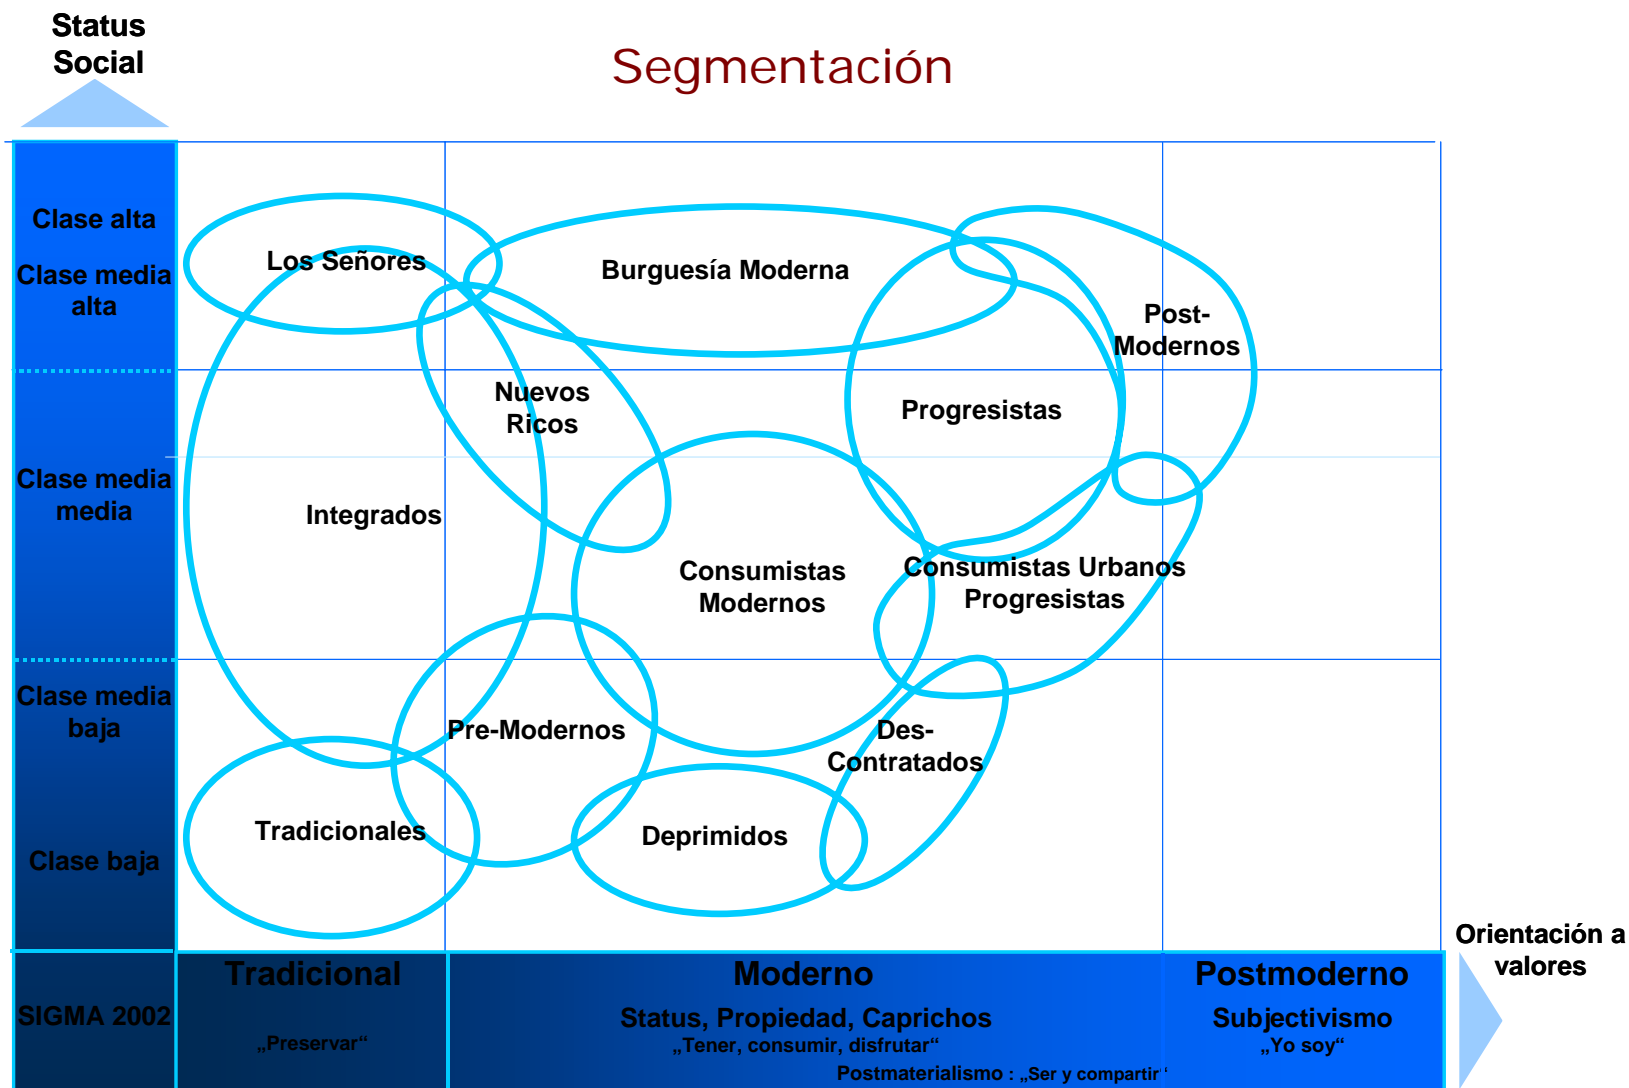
Status Social

Segmentación

Clase alta

Clase media alta

Clase media media

Clase media baja

Clase baja

Los Señores

Burguesía Moderna

Post-Modernos

Nuevos Ricos

Progresistas

Integrados

Consumistas Modernos

Consumistas Urbanos Progresistas

Pre-Modernos

Des-Contratados

Tradicionales

Deprimidos

Orientación a valores

SIGMA 2002

Tradicional

„Preservar“

Moderno

Status, Propiedad, Caprichos

„Tener, consumir, disfrutar“

Postmaterialismo : „Ser y compartir“

Postmoderno

Subjectivismo

„Yo soy“